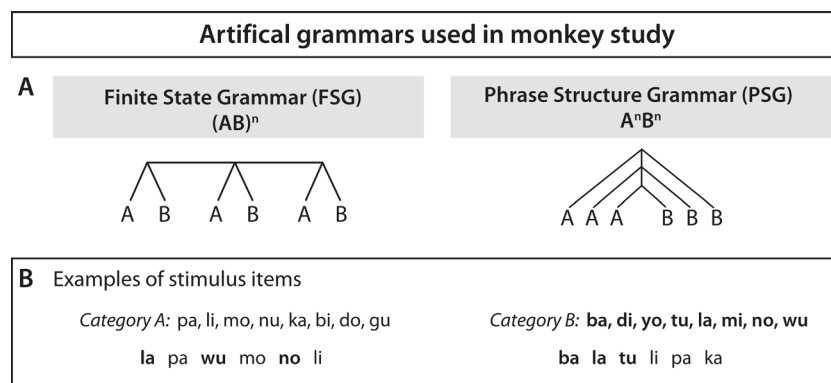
Artifical grammars used in monkey study

A

Finite State Grammar (FSG) $(AB)^n$

A B A B A B

Phrase Structure Grammar (PSG) $A^nB^n$

A A A B B B

B Examples of stimulus items

*Category A:* pa, li, mo, nu, ka, bi, do, gu

*Category B:* **ba, di, yo, tu, la, mi, no, wu**

**la** pa **wu** mo **no** li

**ba la tu** li pa ka